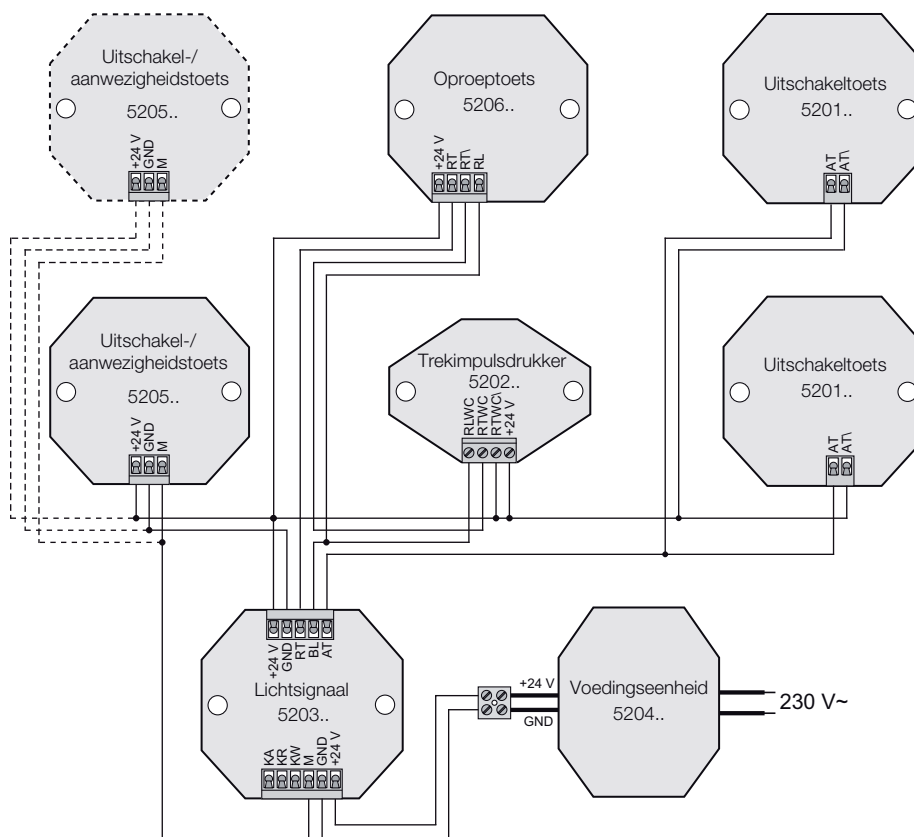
Uitschakel-/
aanwezigheidstoets
5205..
+24 V
GND
M

Oproeptoets
5206..
+24 V
RT
RT\
RL

Uitschakeltoets
5201..
AT
AT\

Uitschakel-/
aanwezigheidstoets
5205..
+24 V
GND
M

Trekimpulsdrukker
5202..
RLWC
RTWC
RTWC\
+24 V

Uitschakeltoets
5201..
AT
AT\

+24 V
GND
RT
BL
AT
Lichtsignaal
5203..
KA
KR
KW
M
GND
+24 V

+24 V
GND
Voedingseenheid
5204..
230 V~